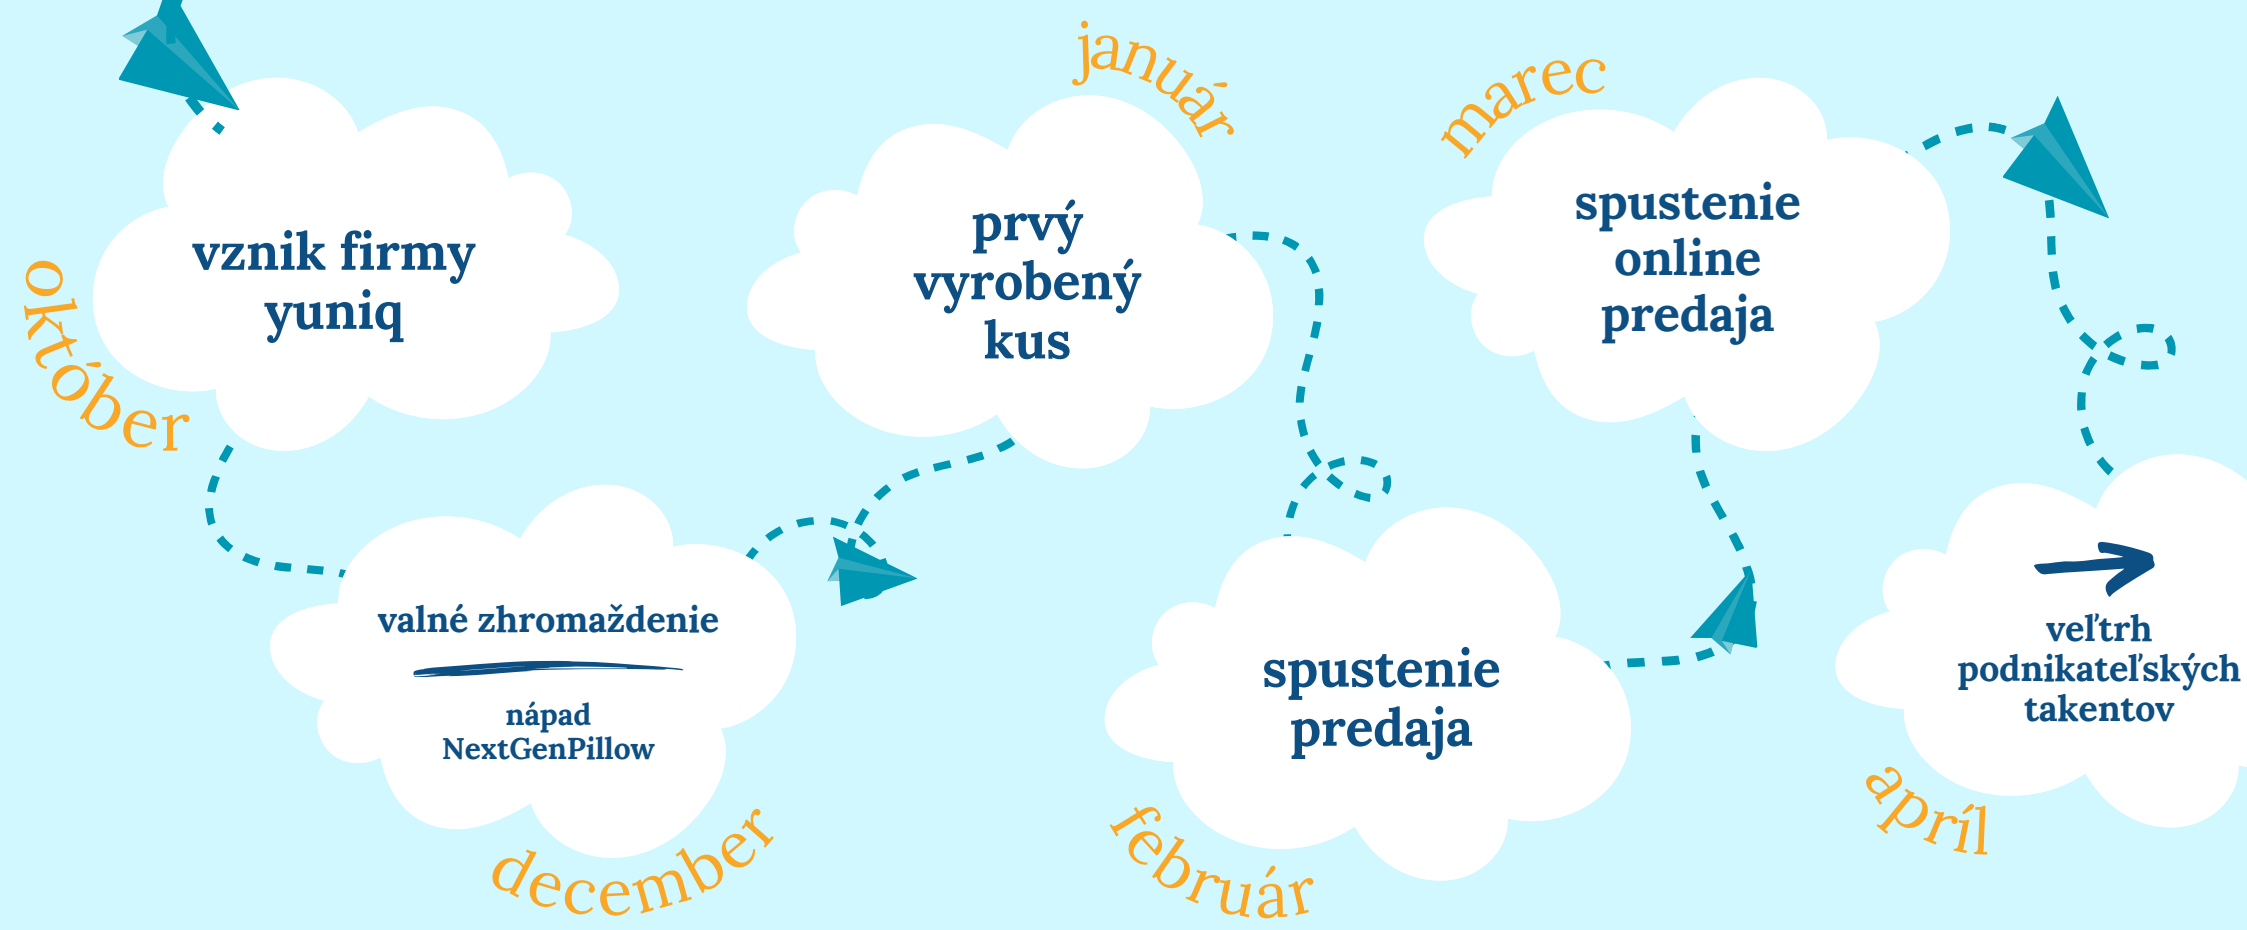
október

vznik firmy yuniq

december

valné zhromaždenie

nápad NextGenPillow

január

prvý vyrobený kus

február

spustenie predaja

marec

spustenie online predaja

apríl

veľtrh podnikateľských takentov